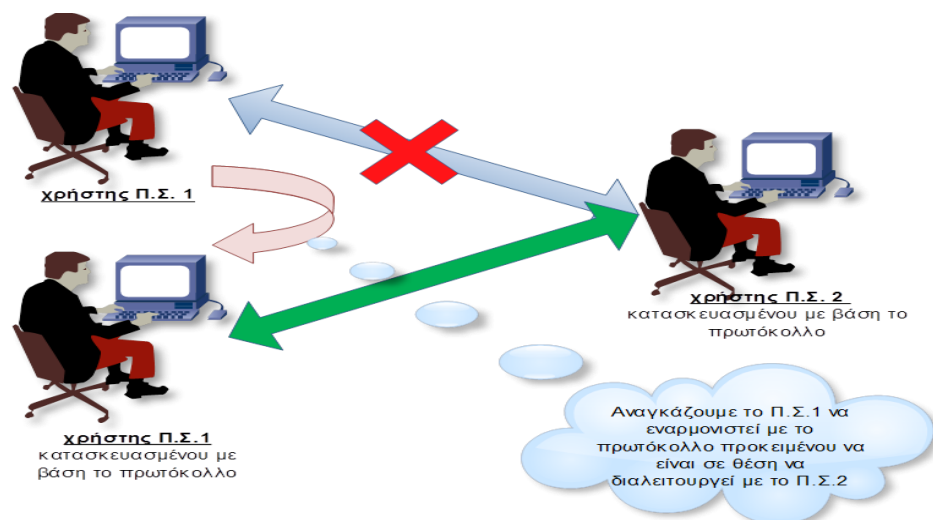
χρήστης Π.Σ. 1

χρήστης Π.Σ. 2
κατασκευασμένου με βάση το πρωτόκολλο

χρήστης Π.Σ.1
κατασκευασμένου με βάση το πρωτόκολλο

Αναγκάζουμε το Π.Σ.1 να εναρμονιστεί με το πρωτόκολλο προκειμένου να είναι σε θέση να διαλειτουργεί με το Π.Σ.2